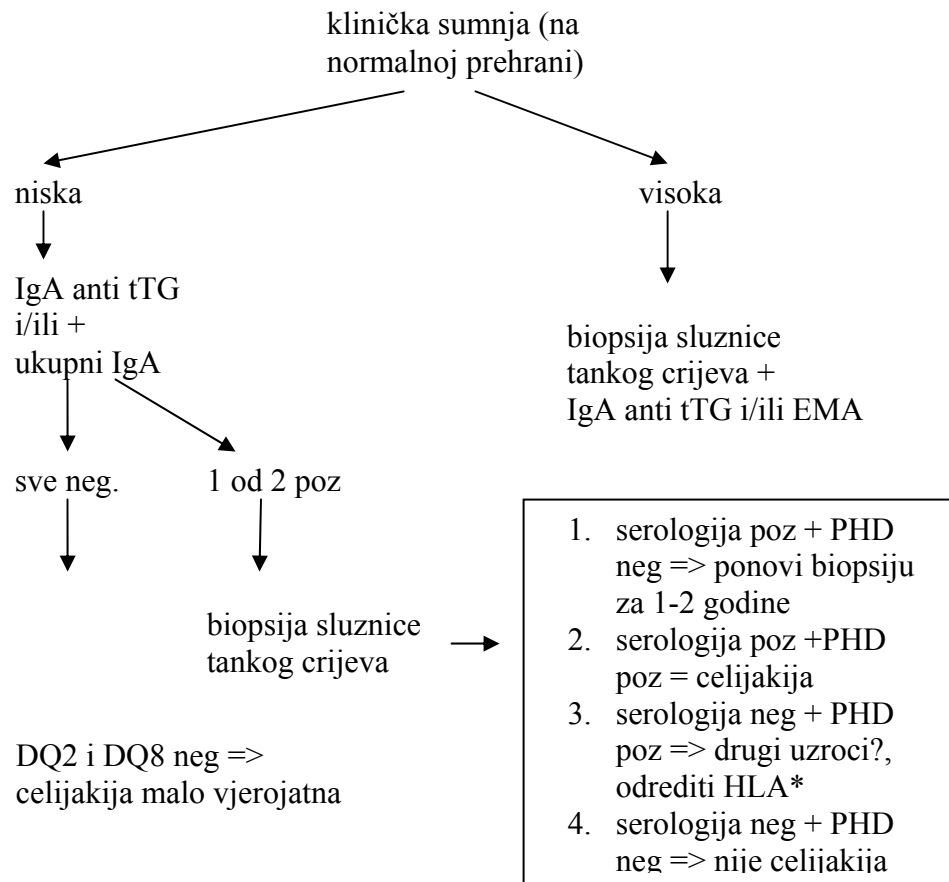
klinička sumnja (na normalnoj prehrani)

niska

IgA anti tTG i/ili + ukupni IgA

sve neg.

1 od 2 poz

biopsija sluznice tankog crijeva

DQ2 i DQ8 neg => celijakija malo vjerojatna

visoka

biopsija sluznice tankog crijeva + IgA anti tTG i/ili EMA

1. serologija poz + PHD neg => ponovi biopsiju za 1-2 godine
2. serologija poz +PHD poz = celijakija
3. serologija neg + PHD poz => drugi uzroci?, odrediti HLA*
4. serologija neg + PHD neg => nije celijakija